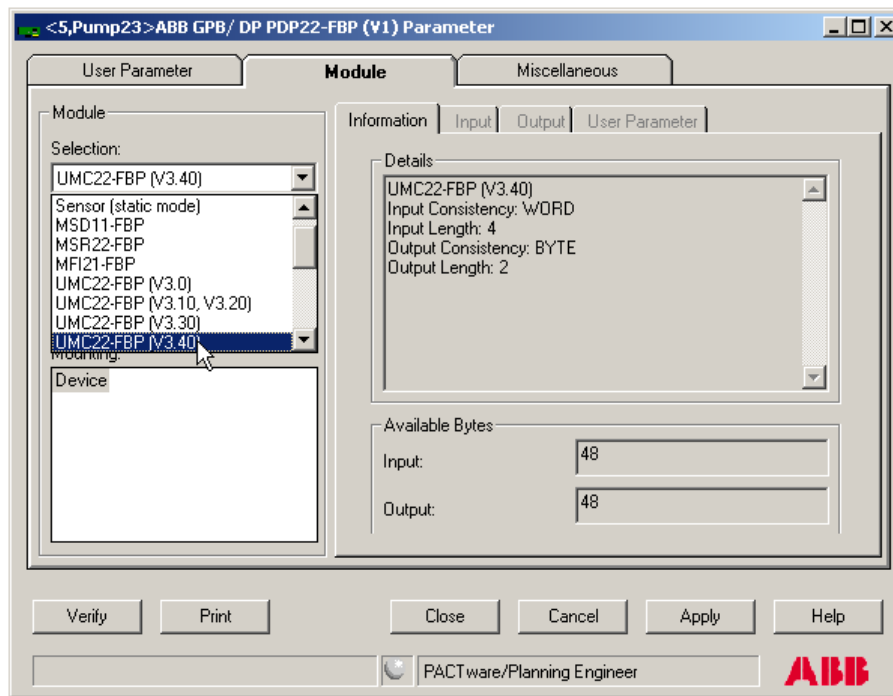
<5,Pump23>ABB GPB/ DP PDP22-FBP (V1) Parameter

User Parameter | Module | Miscellaneous

Module

Selection:

UMC22-FBP (V3.40)

Sensor (static mode)
MSD11-FBP
MSR22-FBP
MFI21-FBP
UMC22-FBP (V3.0)
UMC22-FBP (V3.10, V3.20)
UMC22-FBP (V3.30)
UMC22-FBP (V3.40)

Mounting:

Device

Information | Input | Output | User Parameter

Details

UMC22-FBP (V3.40)
Input Consistency: WORD
Input Length: 4
Output Consistency: BYTE
Output Length: 2

Available Bytes

Input: 48

Output: 48

Verify | Print | Close | Cancel | Apply | Help

PACTware/Planning Engineer

ABB